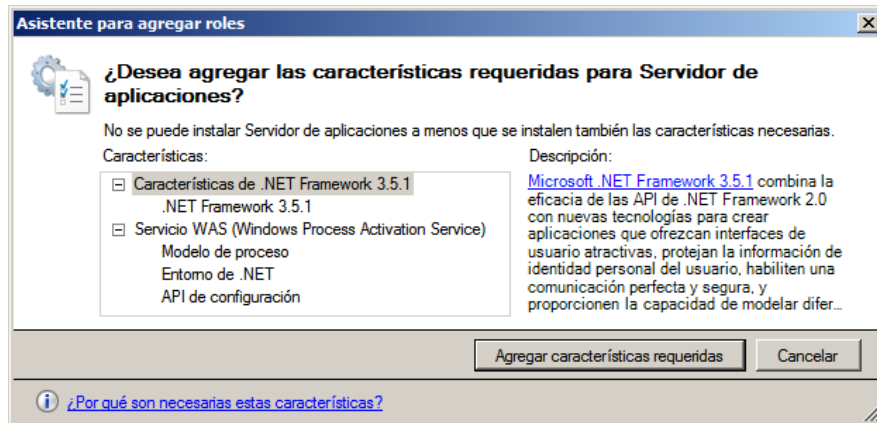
Asistente para agregar roles

¿Desea agregar las características requeridas para Servidor de aplicaciones?

No se puede instalar Servidor de aplicaciones a menos que se instalen también las características necesarias.

Características:

⊟ Características de .NET Framework 3.5.1
.NET Framework 3.5.1
⊟ Servicio WAS (Windows Process Activation Service)
Modelo de proceso
Entorno de .NET
API de configuración

Descripción:

Microsoft .NET Framework 3.5.1 combina la eficacia de las API de .NET Framework 2.0 con nuevas tecnologías para crear aplicaciones que ofrezcan interfaces de usuario atractivas, protejan la información de identidad personal del usuario, habiliten una comunicación perfecta y segura, y proporcionen la capacidad de modelar difer...

Agregar características requeridas
Cancelar

¿Por qué son necesarias estas características?